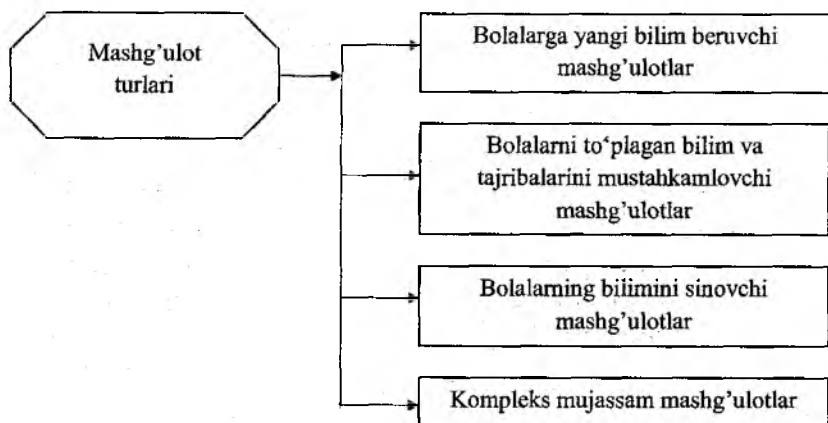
Mashg'ulot turlari

Bolalarga yangi bilim beruvchi mashg'ulotlar

Bolalarni to'plagan bilim va tajribalarini mustahkamlovchi mashg'ulotlar

Bolalarning bilimini sinovchi mashg'ulotlar

Kompleks mujassam mashg'ulotlar